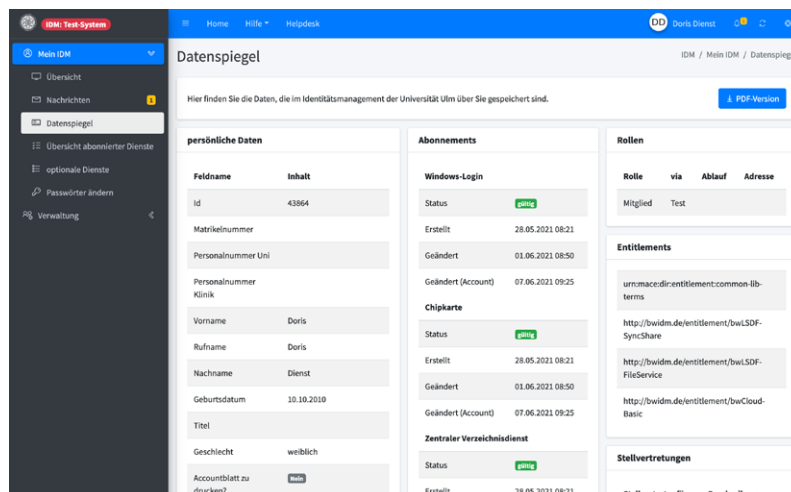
IDM: Test-System

Home Hilfe Helpdesk

DD Doris Dienst 1

Mein IDM
Übersicht
Nachrichten 1
Datenspiegel
Übersicht abonnierter Dienste
optionale Dienste
Passwörter ändern
Verwaltung

Datenspiegel

IDM / Mein IDM / Datenspieg

Hier finden Sie die Daten, die im Identitätsmanagement der Universität Ulm über Sie gespeichert sind.

PDF-Version

persönliche Daten

| Feldname | Inhalt |
|---|---|
| Id | 43864 |
| Matrikelnummer | |
| Personalnummer Uni | |
| Personalnummer Klinik | |
| Vorname | Doris |
| Rufname | Doris |
| Nachname | Dienst |
| Geburtsdatum | 10.10.2010 |
| Titel | |
| Geschlecht | weiblich |
| Accountblatt zu drucken? | Nein |

Abonnements

Windows-Login

| | |
|---|---|
| Status | gültig |
| Erstellt | 28.05.2021 08:21 |
| Geändert | 01.06.2021 08:50 |
| Geändert (Account) | 07.06.2021 09:25 |

Chipkarte

| | |
|---|---|
| Status | gültig |
| Erstellt | 28.05.2021 08:21 |
| Geändert | 01.06.2021 08:50 |
| Geändert (Account) | 07.06.2021 09:25 |

Zentraler Verzeichnisdienst

| | |
|---|---|
| Status | gültig |
| Erstellt | 28.05.2021 08:21 |

Rollen

| Rolle | via | Ablauf | Adresse |
|---|---|---|---|
| Mitglied | Test | | |

Entitlements

urn:mace:dir:entitlement:common-lib-terms

http://bwidm.de/entitlement/bwLSDF-SyncShare

http://bwidm.de/entitlement/bwLSDF-FileService

http://bwidm.de/entitlement/bwCloud-Basic

Stellvertretungen